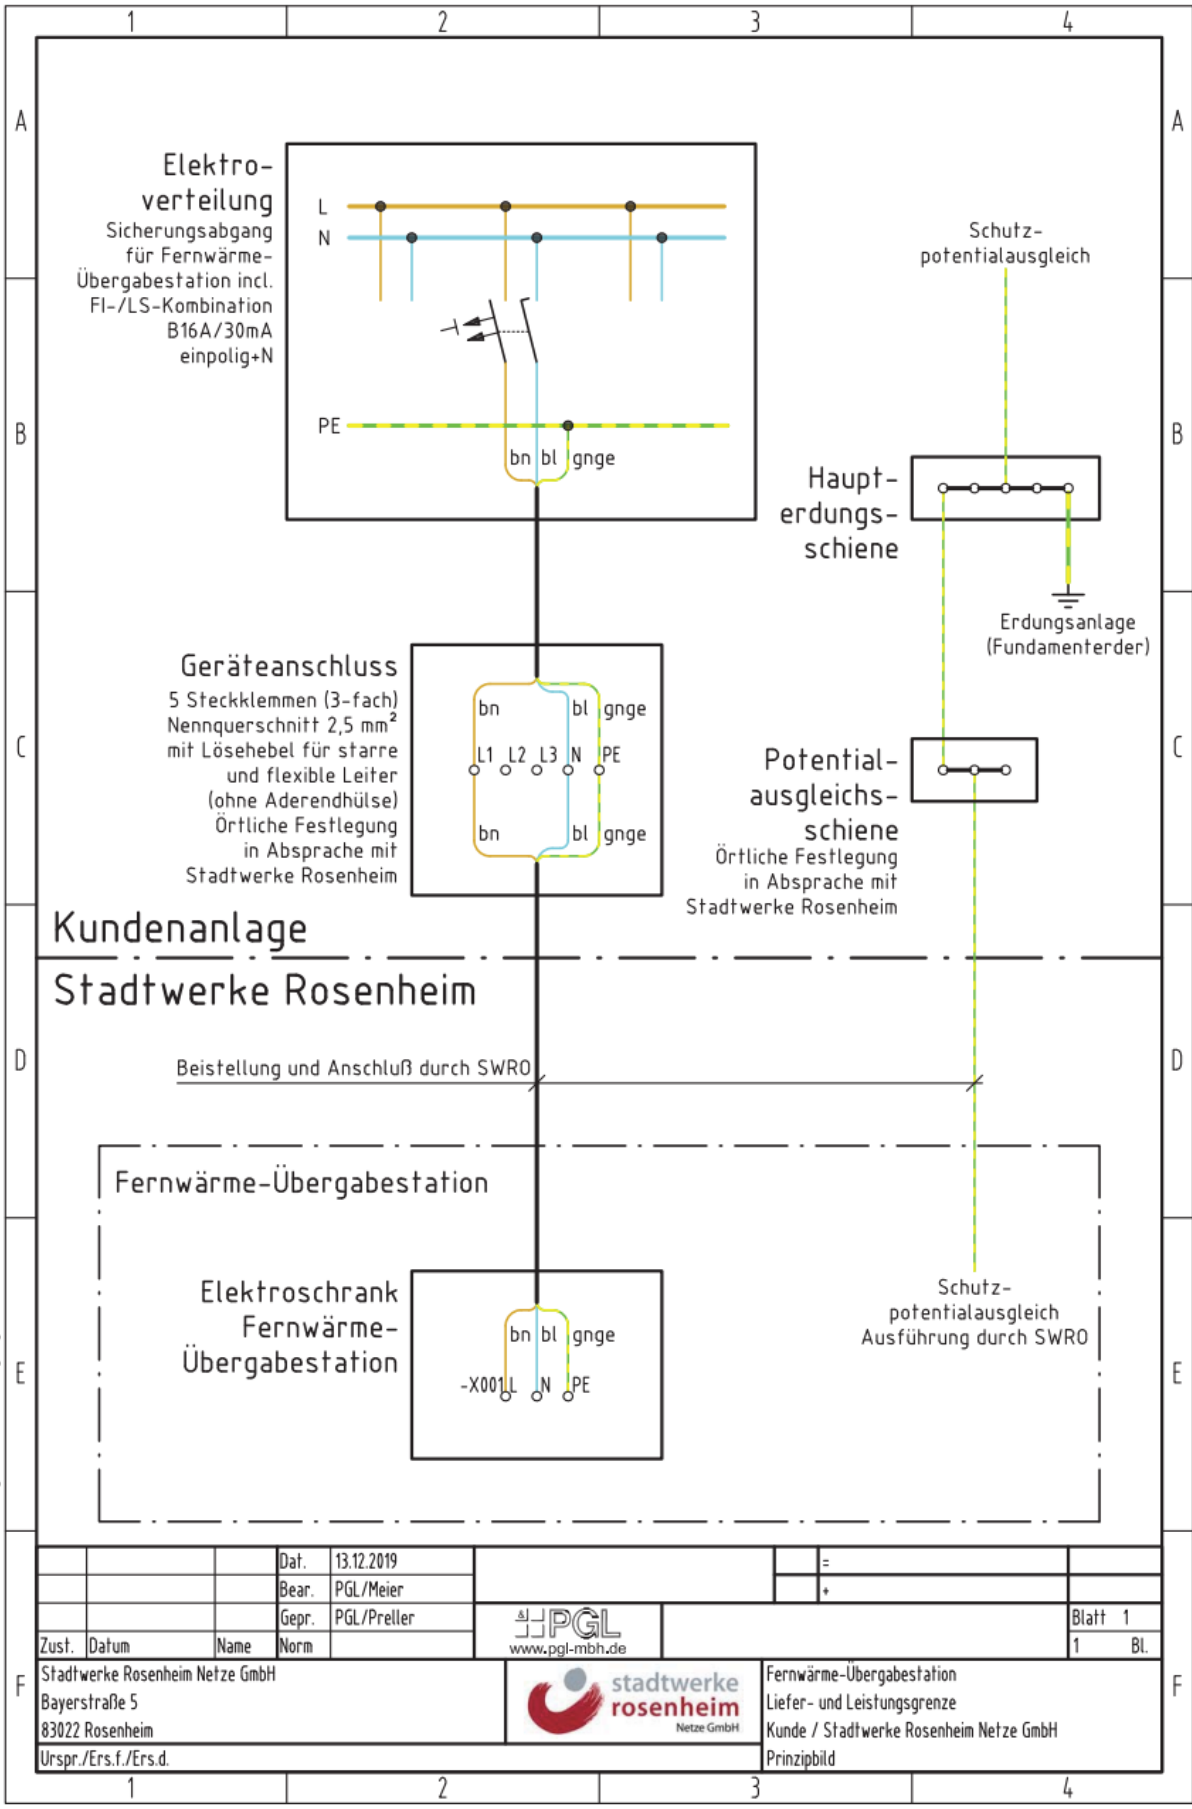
1 2 3 4

A

Elektroverteilung
Sicherungsabgang für Fernwärme-Übergabestation incl. FI-/LS-Kombination B16A/30mA einpolig+N

L
N
PE
bn bl gnge

Schutzpotentialausgleich

B

Haupterdungsschiene

Erdungsanlage (Fundamenterder)

C

Geräteanschluss
5 Steckklemmen (3-fach)
Nennquerschnitt 2,5 mm$^2$
mit Lösehebel für starre und flexible Leiter (ohne Aderendhülse)
Örtliche Festlegung in Absprache mit Stadtwerke Rosenheim

bn bl gnge
L1 L2 L3 N PE
bn bl gnge

Potentialausgleichsschiene
Örtliche Festlegung in Absprache mit Stadtwerke Rosenheim

Kundenanlage

Stadtwerke Rosenheim

D

Beistellung und Anschluß durch SWRO

Fernwärme-Übergabestation

Elektroschrank Fernwärme-Übergabestation

bn bl gnge
-X001 L N PE

E

Schutzpotentialausgleich
Ausführung durch SWRO

| | | | Dat. | 13.12.2019 | | | = | |
|---|---|---|---|---|---|---|---|---|
| | | | Bear. | PGL/Meier | | | + | |
| | | | Gepr. | PGL/Preller | PGL www.pgl-mbh.de | | | Blatt 1 |
| Zust. | Datum | Name | Norm | | | | | 1 Bl. |

Stadtwerke Rosenheim Netze GmbH
Bayerstraße 5
83022 Rosenheim
Urspr./Ers.f./Ers.d.

stadtwerke rosenheim Netze GmbH

Fernwärme-Übergabestation
Liefer- und Leistungsgrenze
Kunde / Stadtwerke Rosenheim Netze GmbH
Prinzipbild

F

1 2 3 4